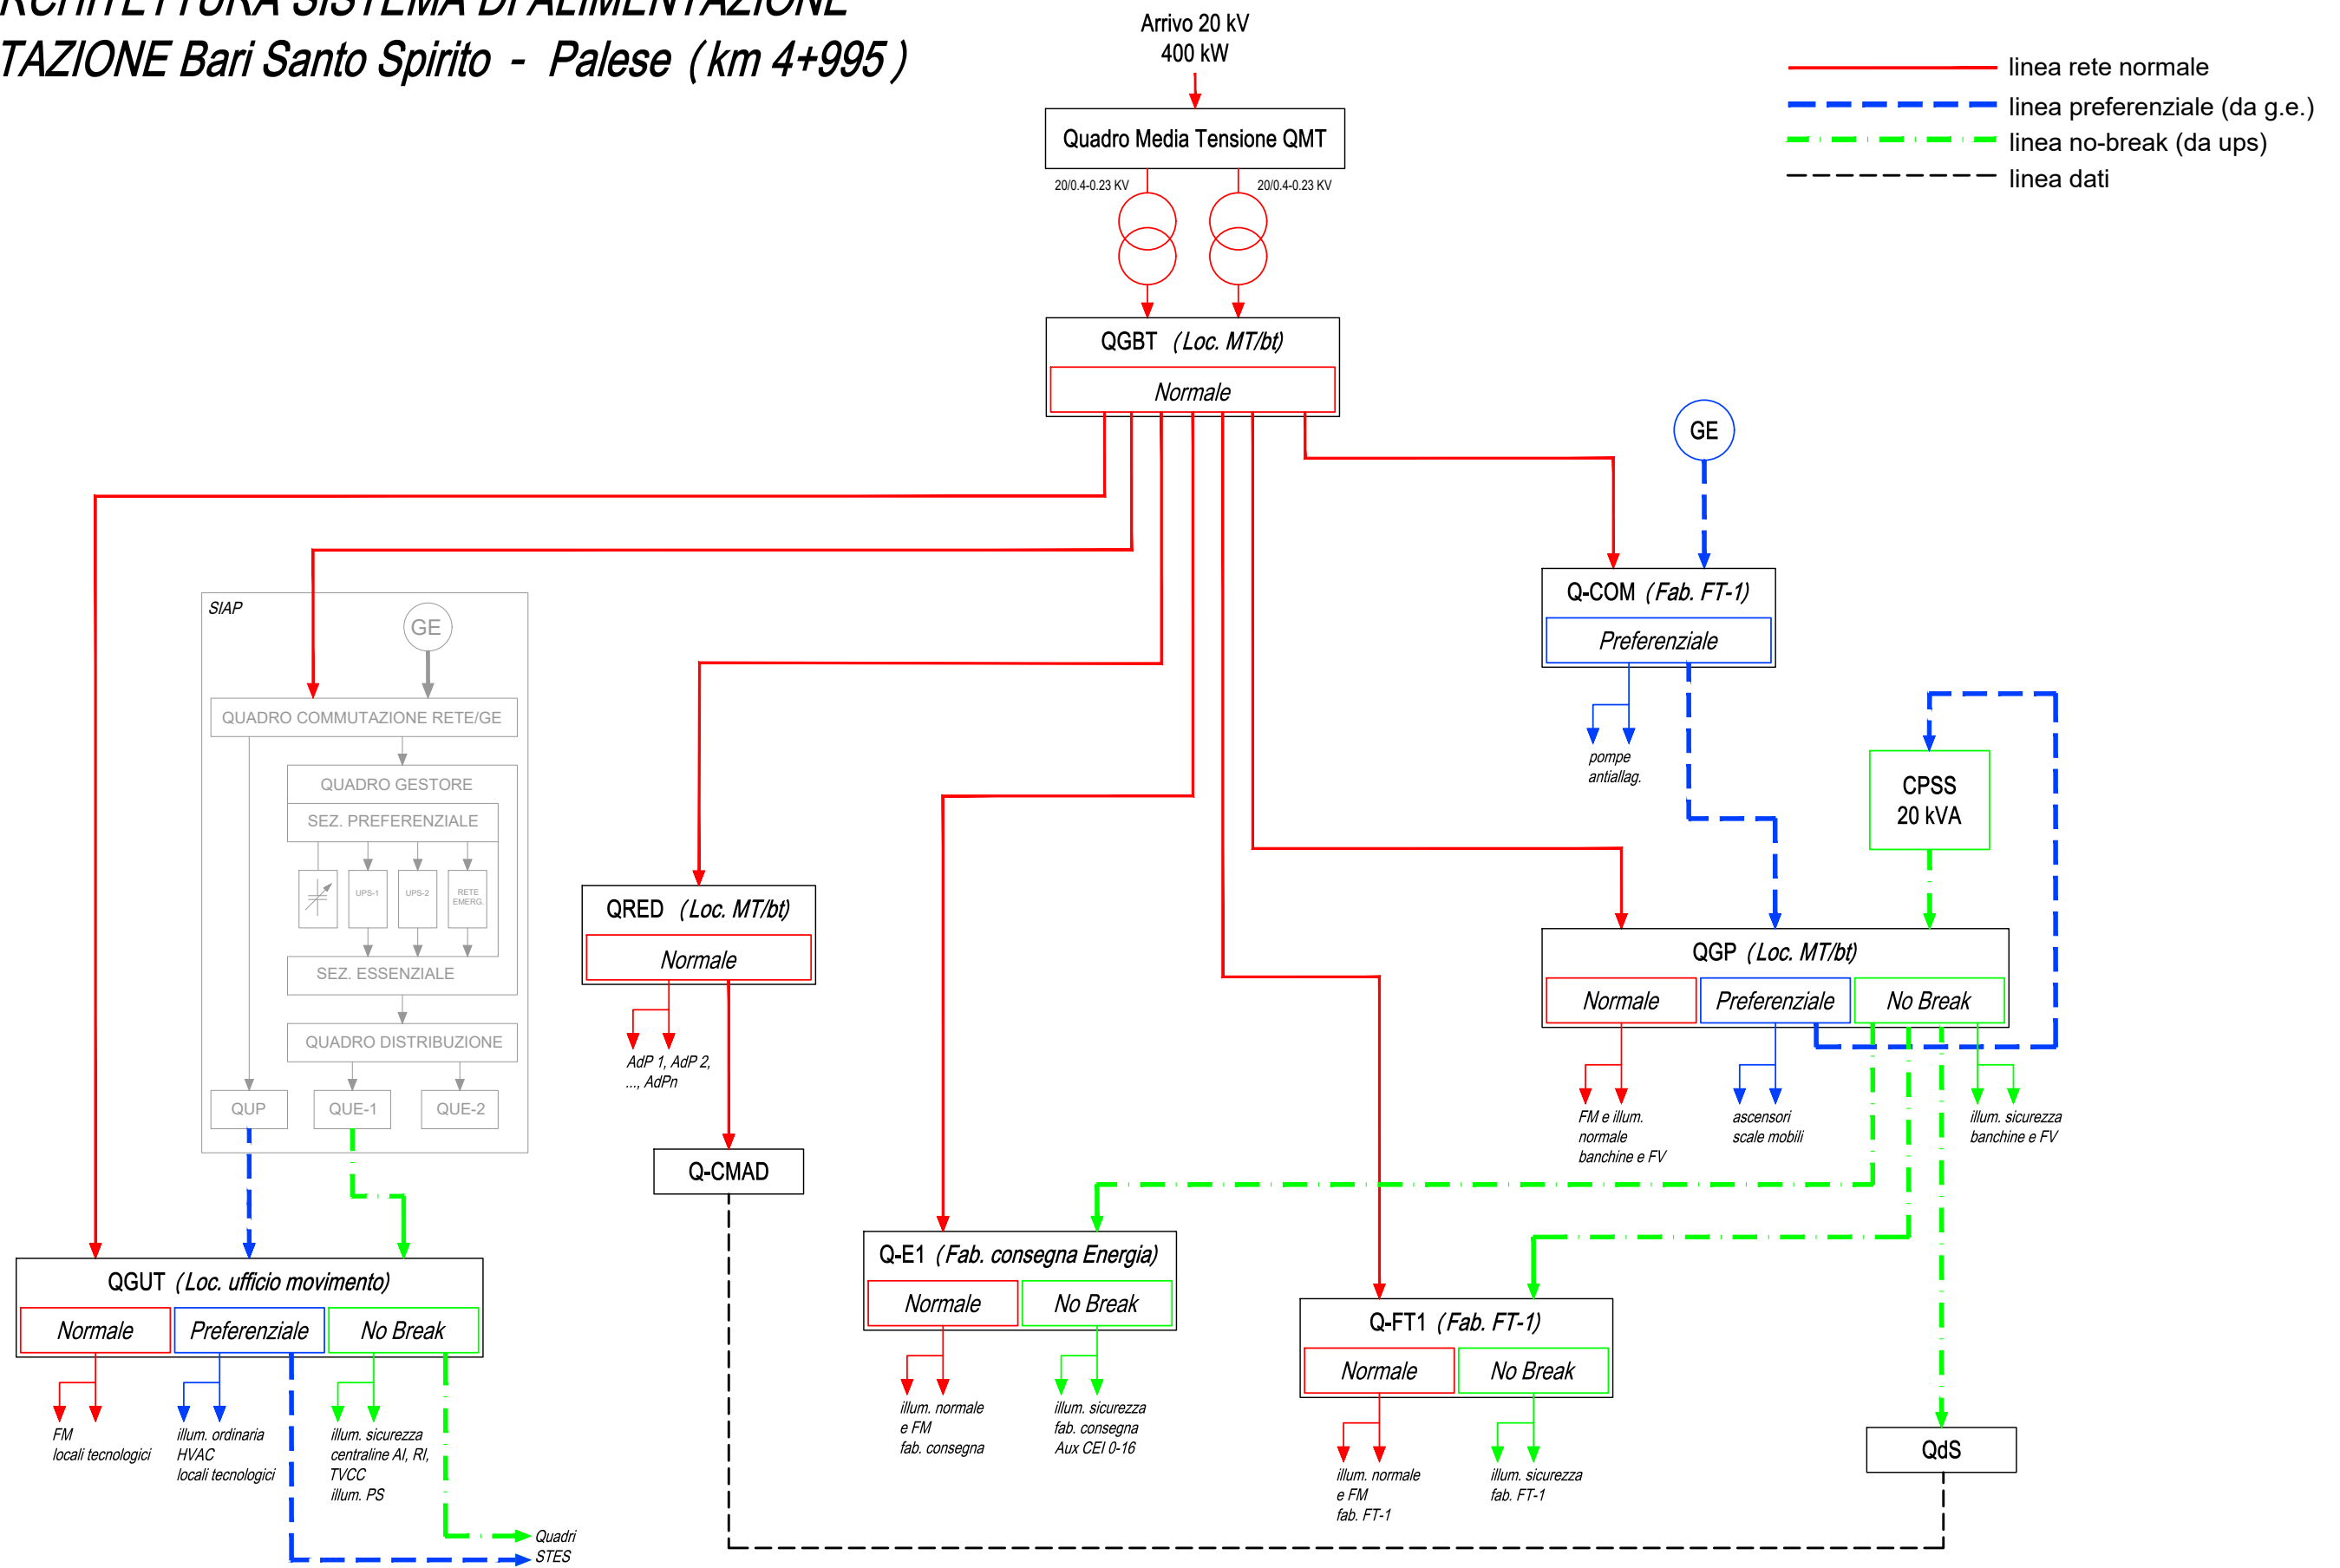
RCHITETTURA SISTEMA DI ALIMENTAZIONE
TAZIONE Bari Santo Spirito - Palese (km 4+995)

Arrivo 20 kV
400 kW

linea rete normale
linea preferenziale (da g.e.)
linea no-break (da ups)
linea dati

Quadro Media Tensione QMT
20/0.4-0.23 KV
20/0.4-0.23 KV

QGBT (Loc. MT/bt)
Normale

GE

Q-COM (Fab. FT-1)
Preferenziale
pompe antiallag.

SIAP
GE
QUADRO COMMUTAZIONE RETE/GE
QUADRO GESTORE
SEZ. PREFERENZIALE
UPS-1
UPS-2
RETE EMERG.
SEZ. ESSENZIALE
QUADRO DISTRIBUZIONE
QUP
QUE-1
QUE-2

CPSS
20 kVA

QRED (Loc. MT/bt)
Normale
AdP 1, AdP 2, ..., AdPn

QGP (Loc. MT/bt)
Normale
Preferenziale
No Break
FM e illum. normale banchine e FV
ascensori scale mobili
illum. sicurezza banchine e FV

Q-CMAD

QGUT (Loc. ufficio movimento)
Normale
Preferenziale
No Break
FM locali tecnologici
illum. ordinaria HVAC locali tecnologici
illum. sicurezza centraline AI, RI, TVCC illum. PS
Quadri STES

Q-E1 (Fab. consegna Energia)
Normale
No Break
illum. normale e FM fab. consegna
illum. sicurezza fab. consegna Aux CEI 0-16

Q-FT1 (Fab. FT-1)
Normale
No Break
illum. normale e FM fab. FT-1
illum. sicurezza fab. FT-1

QdS